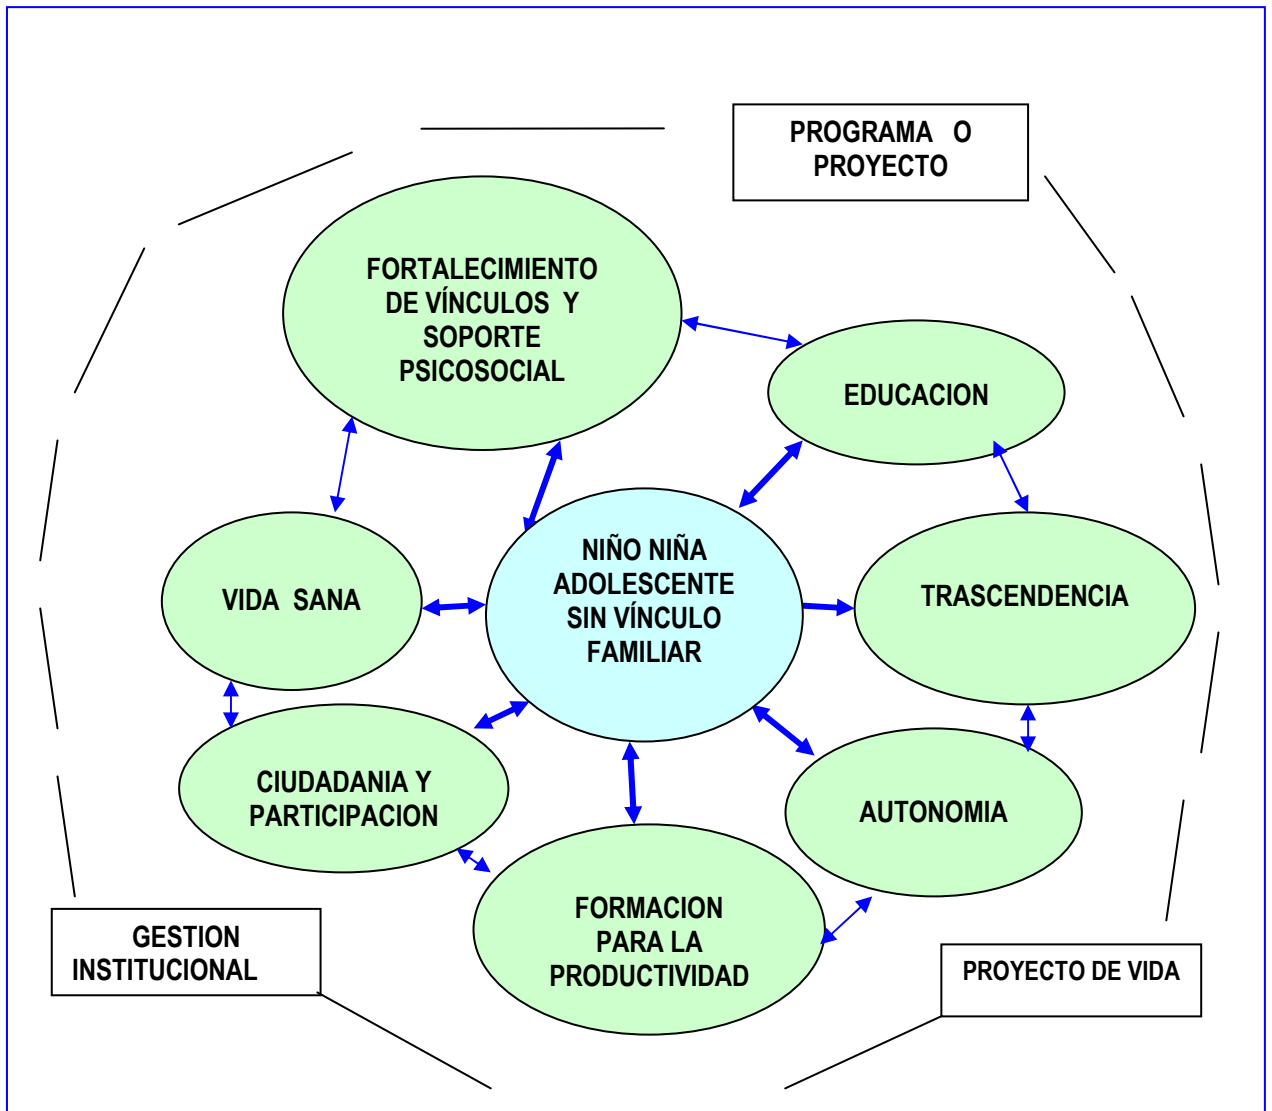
PROGRAMA O PROYECTO

FORTALECIMIENTO DE VÍNCULOS Y SOPORTE PSICOSOCIAL

EDUCACION

NIÑO NIÑA ADOLESCENTE SIN VÍNCULO FAMILIAR

VIDA SANA

TRASCENDENCIA

CIUDADANIA Y PARTICIPACION

AUTONOMIA

FORMACION PARA LA PRODUCTIVIDAD

GESTION INSTITUCIONAL

PROYECTO DE VIDA